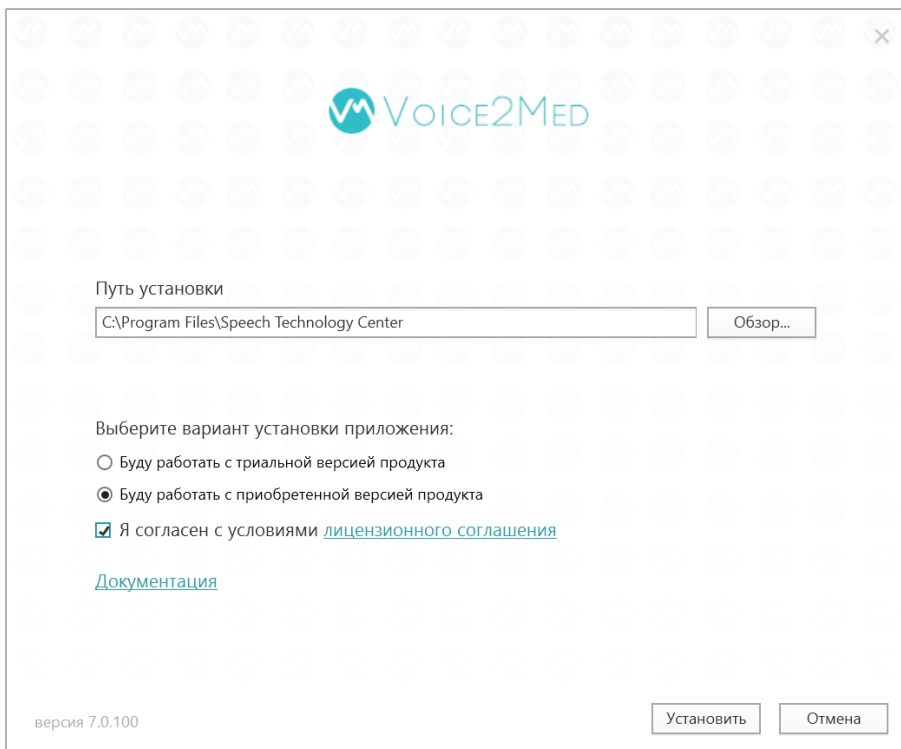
×

VOICE2MED

Путь установки

C:\Program Files\Speech Technology Center

Обзор...

Выберите вариант установки приложения:

Буду работать с триальной версией продукта

Буду работать с приобретенной версией продукта

Я согласен с условиями лицензионного соглашения

Документация

версия 7.0.100

Установить

Отмена